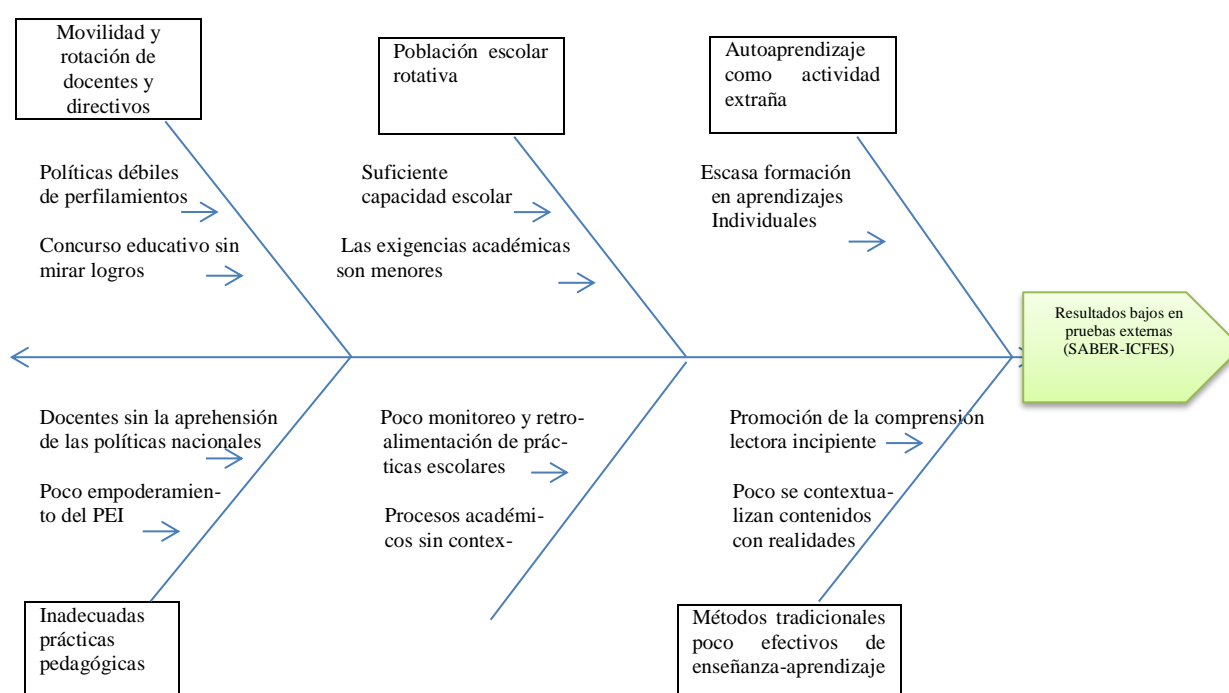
Movilidad y rotación de docentes y directivos

Población escolar rotativa

Autoaprendizaje como actividad extraña

Políticas débiles de perfilamientos

Concurso educativo sin mirar logros

Suficiente capacidad escolar

Las exigencias académicas son menores

Escasa formación en aprendizajes Individuales

Resultados bajos en pruebas externas (SABER-ICFES)

Docentes sin la aprehensión de las políticas nacionales

Poco empoderamiento del PEI

Poco monitoreo y retroalimentación de prácticas escolares

Procesos académicos sin contex-

Promoción de la comprensión lectora incipiente

Poco se contextualizan contenidos con realidades

Inadecuadas prácticas pedagógicas

Métodos tradicionales poco efectivos de enseñanza-aprendizaje